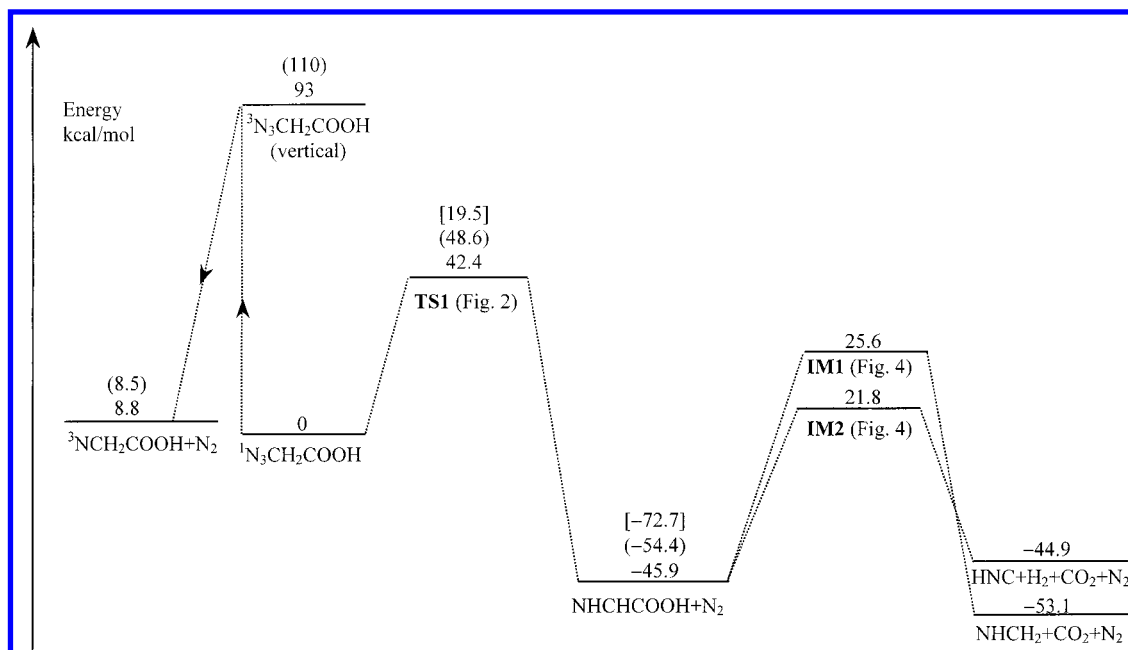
Energy
kcal/mol

(110)
93
$^3N_3CH_2COOH$
(vertical)

[19.5]
(48.6)
42.4
**TS1** (Fig. 2)

(8.5)
8.8
$^3NCH_2COOH+N_2$

0
$^1N_3CH_2COOH$

25.6
**IM1** (Fig. 4)

21.8
**IM2** (Fig. 4)

[−72.7]
(−54.4)
−45.9
$NHCHCOOH+N_2$

−44.9
$HNC+H_2+CO_2+N_2$

−53.1
$NHCH_2+CO_2+N_2$